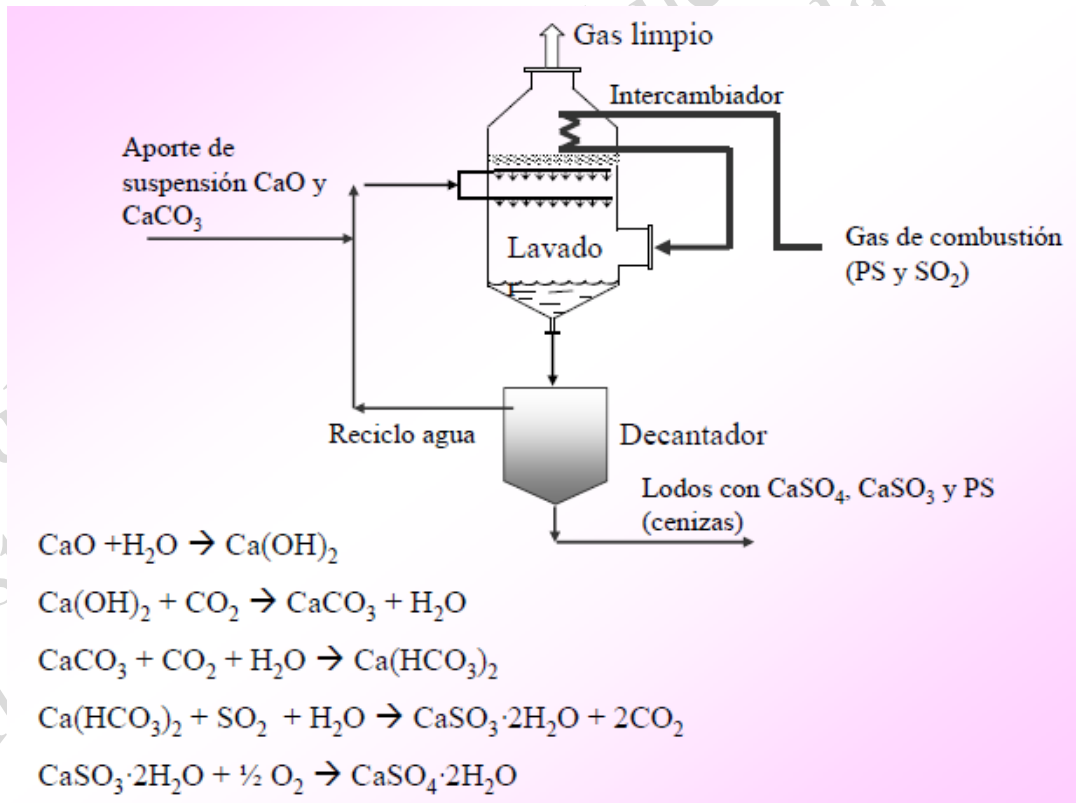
Gas limpio

Intercambiador

Aporte de suspensión CaO y $CaCO_3$

Lavado

Gas de combustión (PS y $SO_2$)

Reciclo agua

Decantador

Lodos con $CaSO_4$, $CaSO_3$ y PS (cenizas)

$CaO + H_2O \rightarrow Ca(OH)_2$

$Ca(OH)_2 + CO_2 \rightarrow CaCO_3 + H_2O$

$CaCO_3 + CO_2 + H_2O \rightarrow Ca(HCO_3)_2$

$Ca(HCO_3)_2 + SO_2 + H_2O \rightarrow CaSO_3 \cdot 2H_2O + 2CO_2$

$CaSO_3 \cdot 2H_2O + \frac{1}{2} O_2 \rightarrow CaSO_4 \cdot 2H_2O$